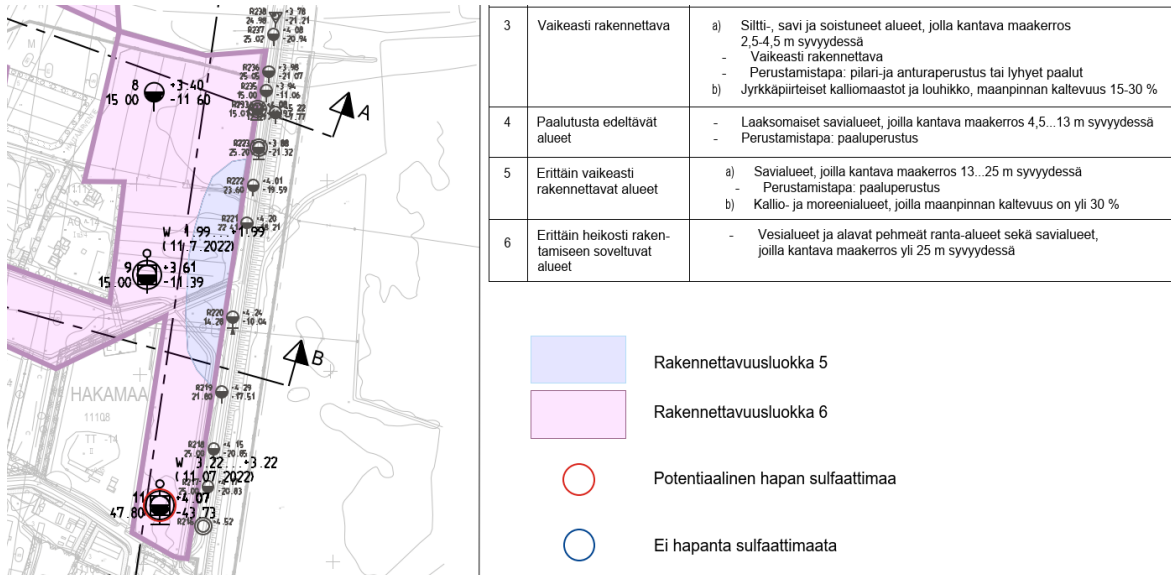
R238
24.98 +3.78
-21.21
R237 +4.08
25.02 -20.94

8 +3.40
15.00 -11.60

R236 +3.98
25.05 -21.07
R235 +3.94
15.00 -11.06
R293 +4.05
15.01 5.22
-10.77

A

R223 +3.88
25.20 -21.32

R222 +4.01
23.60 -19.59

R221 +4.20
22.41 -18.21

W 1.99...+1.99
(11.7.2022)

9 +3.61
15.00 -11.39

R220 +4.24
14.28 -10.04

B

HAKAMAA
11108

R219 +4.29
21.80 -17.51

R218 +4.15
25.00 -20.85
W 3.22...+3.22
(11.07.2022)
-20.83

11 +4.07
47.80 -43.73
R21 +4.52

| 3 | Vaikeasti rakennettava | a) Siltti-, savi ja soistuneet alueet, jolla kantava maakerros 2,5-4,5 m syvyydessä<br>- Vaikeasti rakennettava<br>- Perustamistapa: pilari-ja anturaperustus tai lyhyet paalut<br>b) Jyrkkäpiirteiset kalliomaastot ja louhikko, maanpinnan kaltevuus 15-30 % |
|---|---|---|
| 4 | Paalutusta edeltävät alueet | - Laaksomaiset savialueet, joilla kantava maakerros 4,5...13 m syvyydessä<br>- Perustamistapa: paaluperustus |
| 5 | Erittäin vaikeasti rakennettavat alueet | a) Savialueet, joilla kantava maakerros 13...25 m syvyydessä<br>- Perustamistapa: paaluperustus<br>b) Kallio- ja moreenialueet, joilla maanpinnan kaltevuus on yli 30 % |
| 6 | Erittäin heikosti rakentamiseen soveltuvat alueet | - Vesialueet ja alavat pehmeät ranta-alueet sekä savialueet, joilla kantava maakerros yli 25 m syvyydessä |

Rakennettavuusluokka 5

Rakennettavuusluokka 6

Potentiaalinen hapan sulfaattimaa

Ei hapanta sulfaattimaata